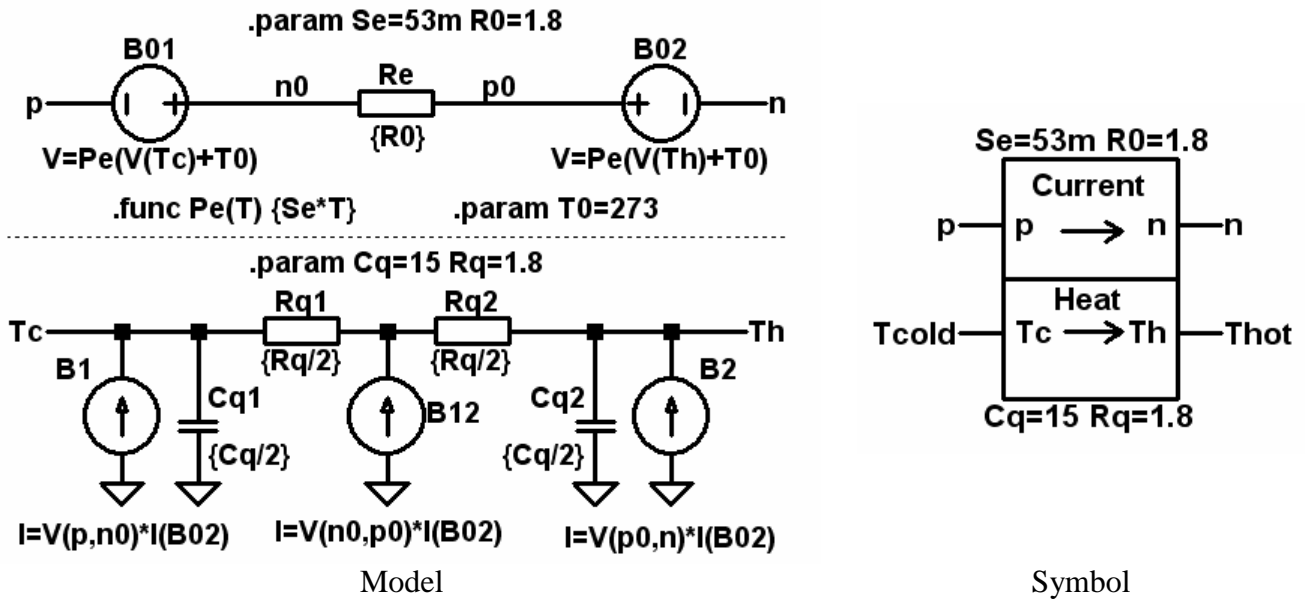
.param Se=53m R0=1.8

B01

B02

p

n0

Re

p0

n

{R0}

V=Pe(V(Tc)+T0)

V=Pe(V(Th)+T0)

.func Pe(T) {Se*T}

.param T0=273

.param Cq=15 Rq=1.8

Tc

Rq1

Rq2

Th

{Rq/2}

{Rq/2}

B1

Cq1

B12

Cq2

B2

{Cq/2}

{Cq/2}

I=V(p,n0)*I(B02)

I=V(n0,p0)*I(B02)

I=V(p0,n)*I(B02)

Model

Se=53m R0=1.8

Current

p

p

n

n

Heat

Tcold

Tc

Th

Thot

Cq=15 Rq=1.8

Symbol